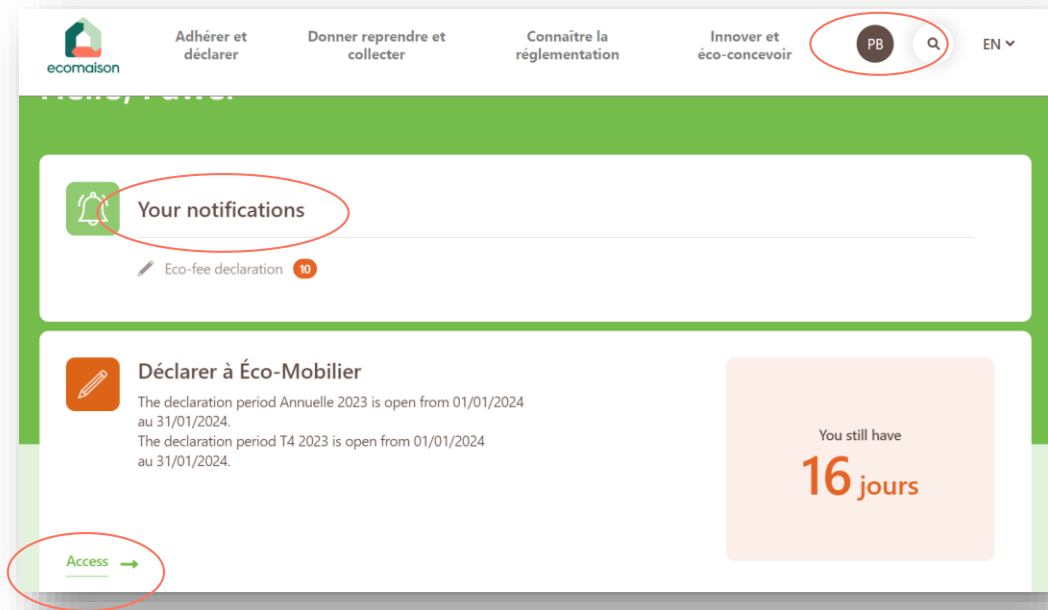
ecomaison

Adhérer et déclarer

Donner reprendre et collecter

Connaître la réglementation

Innover et éco-concevoir

PB

EN

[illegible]

Your notifications

Eco-fee declaration 10

Déclarer à Éco-Mobilier

The declaration period Annuelle 2023 is open from 01/01/2024 au 31/01/2024.
The declaration period T4 2023 is open from 01/01/2024 au 31/01/2024.

You still have

16 jours

Access